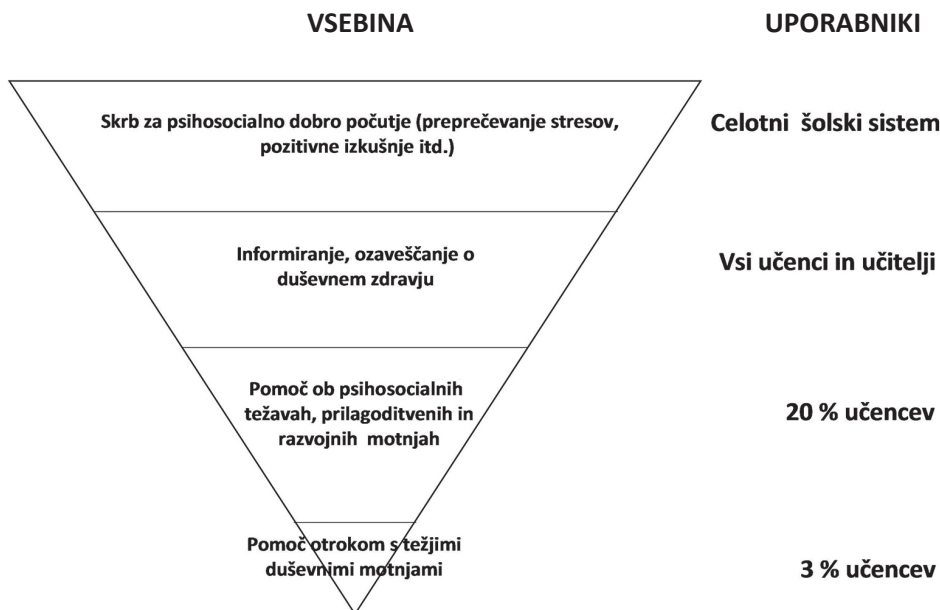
VSEBINA

UPORABNIKI

Skrb za psihosocialno dobro počutje (preprečevanje stresov, pozitivne izkušnje itd.)

Celotni šolski sistem

Informiranje, ozaveščanje o duševnem zdravju

Vsi učenci in učitelji

Pomoč ob psihosocialnih težavah, prilagoditvenih in razvojnih motnjah

20 % učencev

Pomoč otrokom s težjimi duševnimi motnjami

3 % učencev